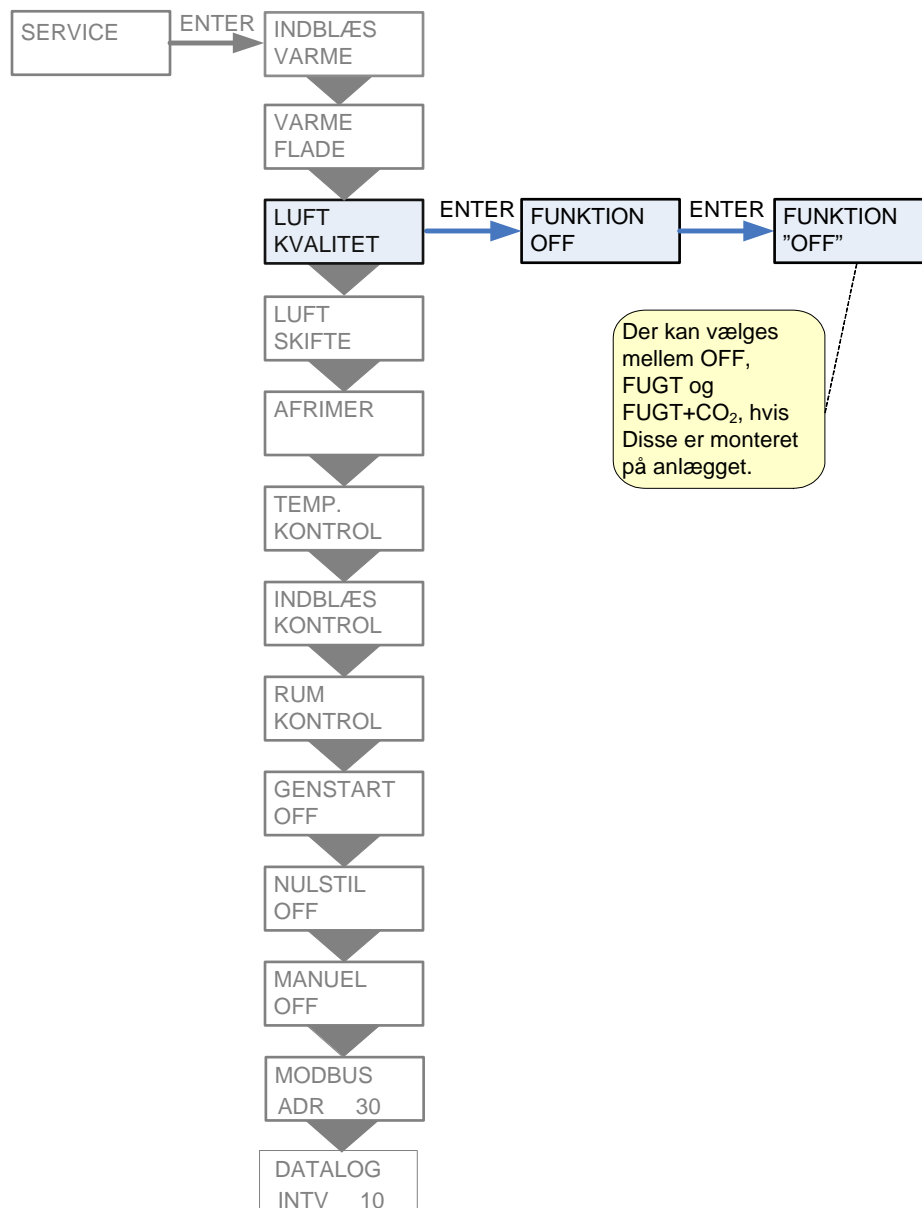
SERVICE

ENTER

INDBLÆS
VARME

VARME
FLADE

LUFT
KVALITET

ENTER

FUNKTION
OFF

ENTER

FUNKTION
”OFF”

Der kan vælges mellem OFF, FUGT og FUGT+$CO_2$, hvis Disse er monteret på anlægget.

LUFT
SKIFTE

AFRIMER

TEMP.
KONTROL

INDBLÆS
KONTROL

RUM
KONTROL

GENSTART
OFF

NULSTIL
OFF

MANUEL
OFF

MODBUS
ADR 30

DATALOG
INTV 10